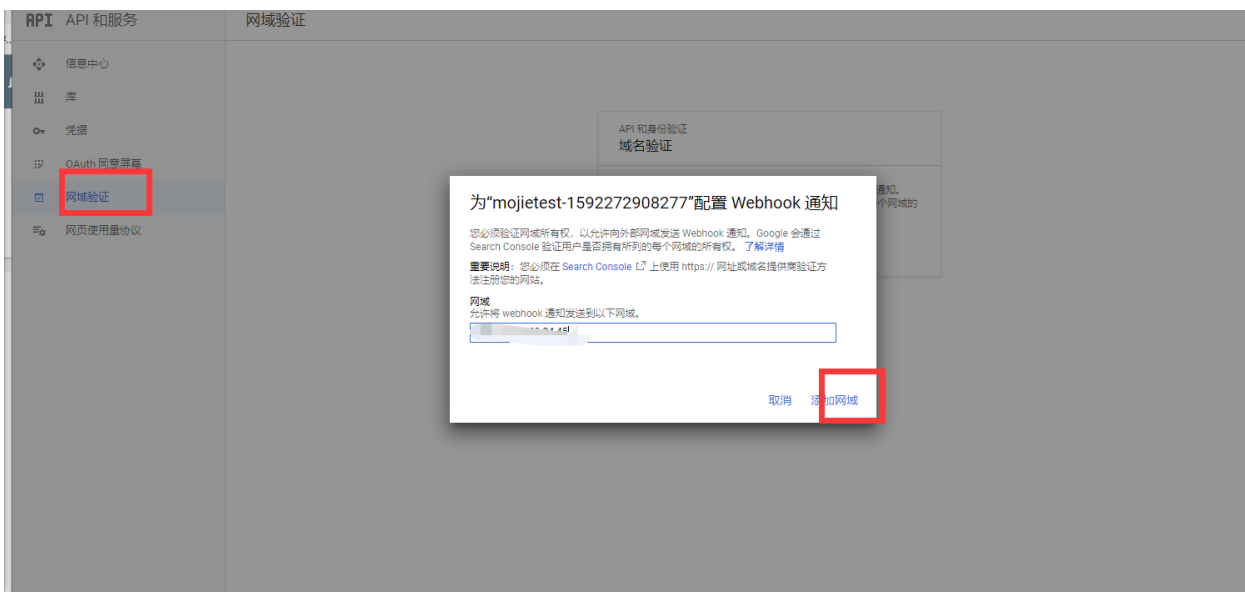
API API 和服务

网域验证

信息中心
库
凭据
OAuth 同意屏幕
网域验证
网页使用量协议

API 和身份验证
域名验证

通知,
个网域的

为"mojietest-1592272908277"配置 Webhook 通知

您必须验证网域所有权,以允许向外部网域发送 Webhook 通知。Google 会通过 Search Console 验证用户是否拥有所列的每个网域的所有权。了解详情

重要说明:您必须在 Search Console 上使用 https:// 网址或域名提供商验证方法注册您的网站。

网域
允许将 webhook 通知发送到以下网域。

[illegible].34.45

取消 添加网域